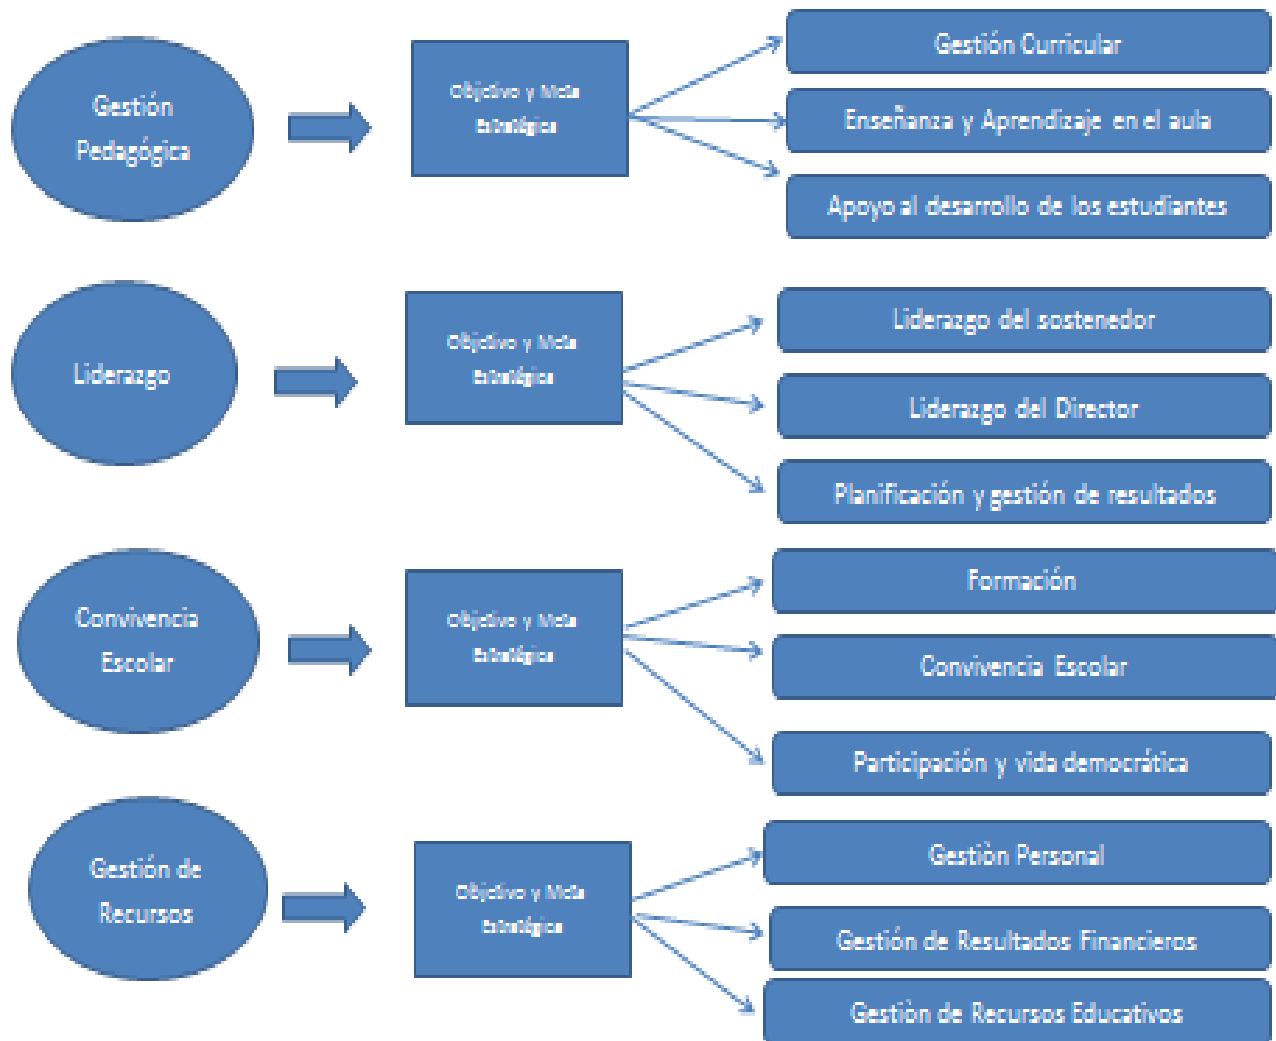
Gestión Pedagógica

Objetivo y Meta Estratégica

Gestión Curricular

Enseñanza y Aprendizaje en el aula

Apoyo al desarrollo de los estudiantes

Liderazgo

Objetivo y Meta Estratégica

Liderazgo del sostenedor

Liderazgo del Director

Planificación y gestión de resultados

Convivencia Escolar

Objetivo y Meta Estratégica

Formación

Convivencia Escolar

Participación y vida democrática

Gestión de Recursos

Objetivo y Meta Estratégica

Gestión Personal

Gestión de Resultados Financieros

Gestión de Recursos Educativos